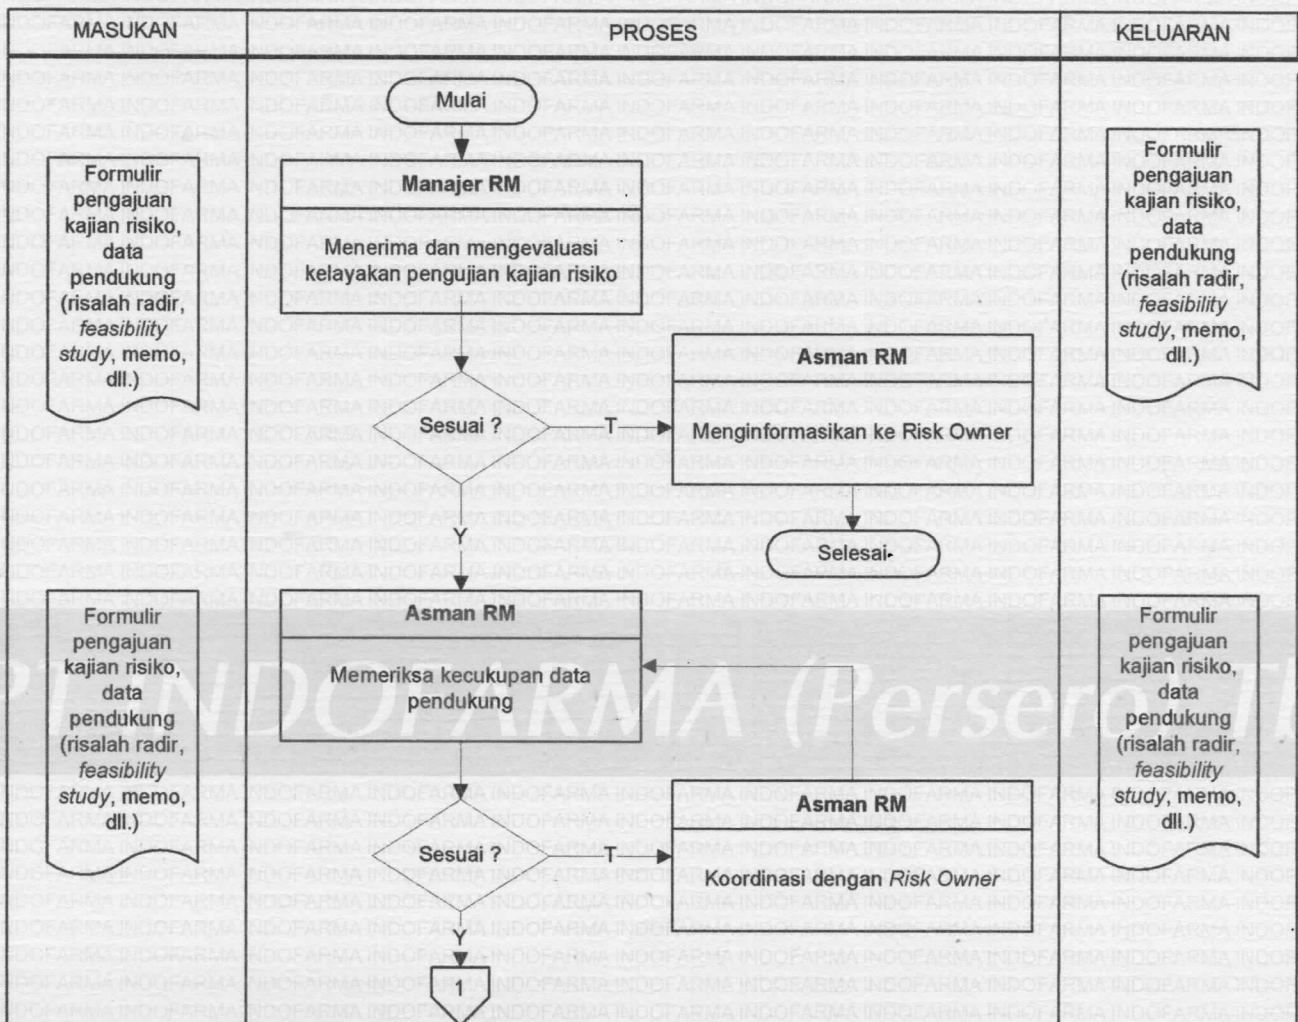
MASUKAN

PROSES

KELUARAN

Mulai

Formulir pengajuan kajian risiko, data pendukung (risalah radir, feasibility study, memo, dll.)

Manajer RM

Menerima dan mengevaluasi kelayakan pengujian kajian risiko

Formulir pengajuan kajian risiko, data pendukung (risalah radir, feasibility study, memo, dll.)

Sesuai ?

T

Asman RM

Menginformasikan ke Risk Owner

Y

Selesai

Formulir pengajuan kajian risiko, data pendukung (risalah radir, feasibility study, memo, dll.)

Asman RM

Memeriksa kecukupan data pendukung

Formulir pengajuan kajian risiko, data pendukung (risalah radir, feasibility study, memo, dll.)

Sesuai ?

T

Asman RM

Koordinasi dengan Risk Owner

Y

1

INDOFARMA (Persero) Tbk

INDOFARMA INDOFARMA INDOFARMA INDOFARMA INDOFARMA INDOFARMA INDOFARMA INDOFARMA INDOFARMA INDOFARMA INDOFARMA INDOFARMA